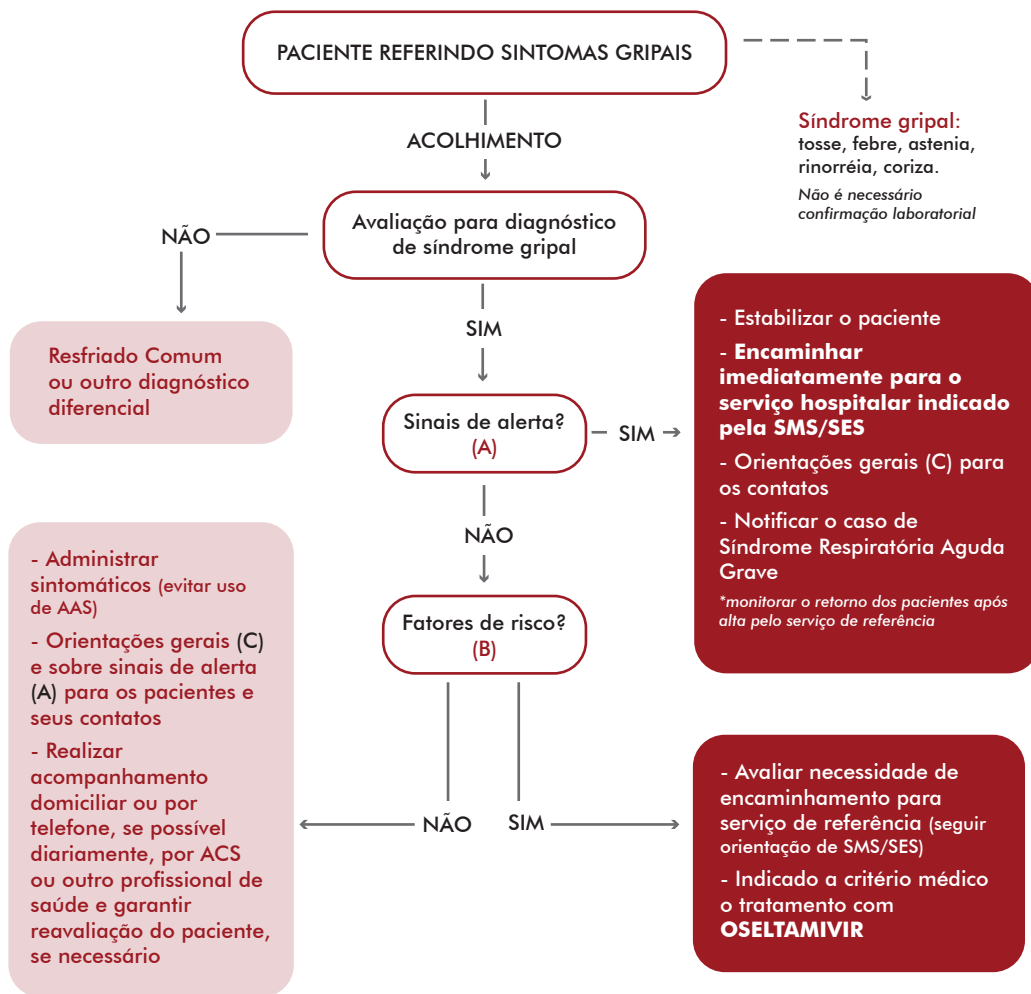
PACIENTE REFERINDO SINTOMAS GRIPAIS

Síndrome gripal:
tosse, febre, astenia, rinorréia, coriza.
Não é necessário confirmação laboratorial

ACOLHIMENTO

Avaliação para diagnóstico de síndrome gripal

NÃO

Resfriado Comum ou outro diagnóstico diferencial

SIM

Sinais de alerta? (A)

SIM

- Estabilizar o paciente
- Encaminhar imediatamente para o serviço hospitalar indicado pela SMS/SES
- Orientações gerais (C) para os contatos
- Notificar o caso de Síndrome Respiratória Aguda Grave
*monitorar o retorno dos pacientes após alta pelo serviço de referência

NÃO

Fatores de risco? (B)

- Administrar sintomáticos (evitar uso de AAS)
- Orientações gerais (C) e sobre sinais de alerta (A) para os pacientes e seus contatos
- Realizar acompanhamento domiciliar ou por telefone, se possível diariamente, por ACS ou outro profissional de saúde e garantir reavaliação do paciente, se necessário

NÃO

SIM

- Avaliar necessidade de encaminhamento para serviço de referência (seguir orientação de SMS/SES)
- Indicado a critério médico o tratamento com OSELTAMIVIR